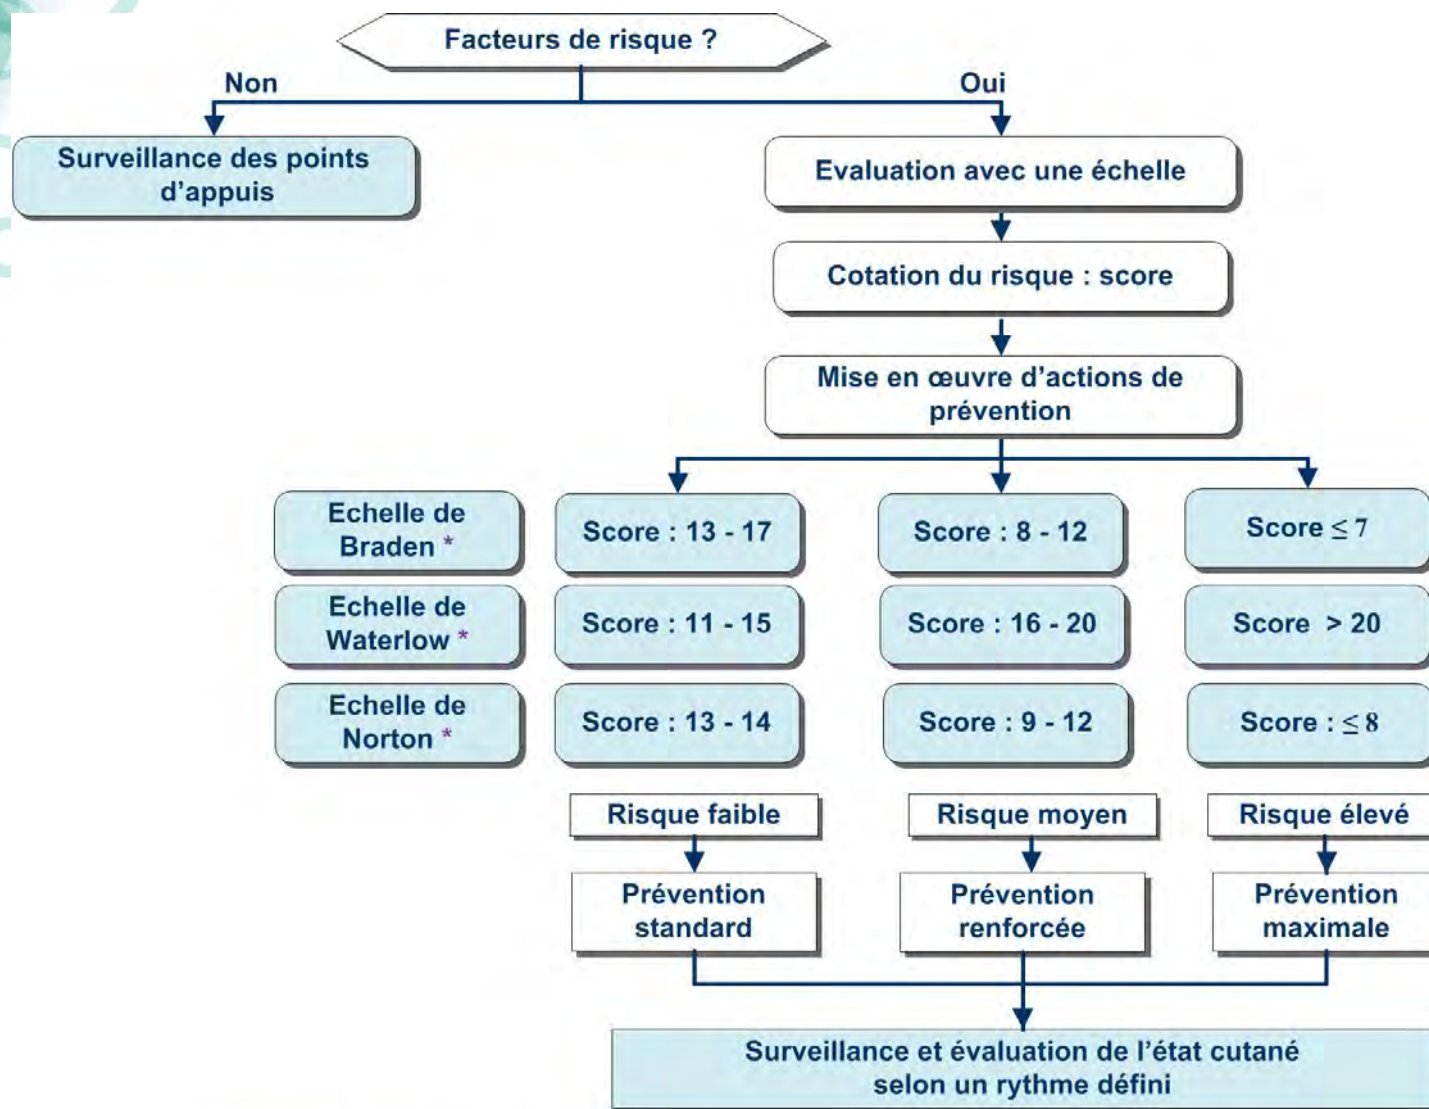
Facteurs de risque ?

Non

Oui

Surveillance des points d'appuis

Evaluation avec une échelle

Cotation du risque : score

Mise en œuvre d'actions de prévention

| | | | |
|---|---|---|---|
| Echelle de Braden * | Score : 13 - 17 | Score : 8 - 12 | Score $\leq 7$ |
| Echelle de Waterlow * | Score : 11 - 15 | Score : 16 - 20 | Score > 20 |
| Echelle de Norton * | Score : 13 - 14 | Score : 9 - 12 | Score : $\leq 8$ |

Risque faible

Prévention standard

Risque moyen

Prévention renforcée

Risque élevé

Prévention maximale

Surveillance et évaluation de l'état cutané selon un rythme défini